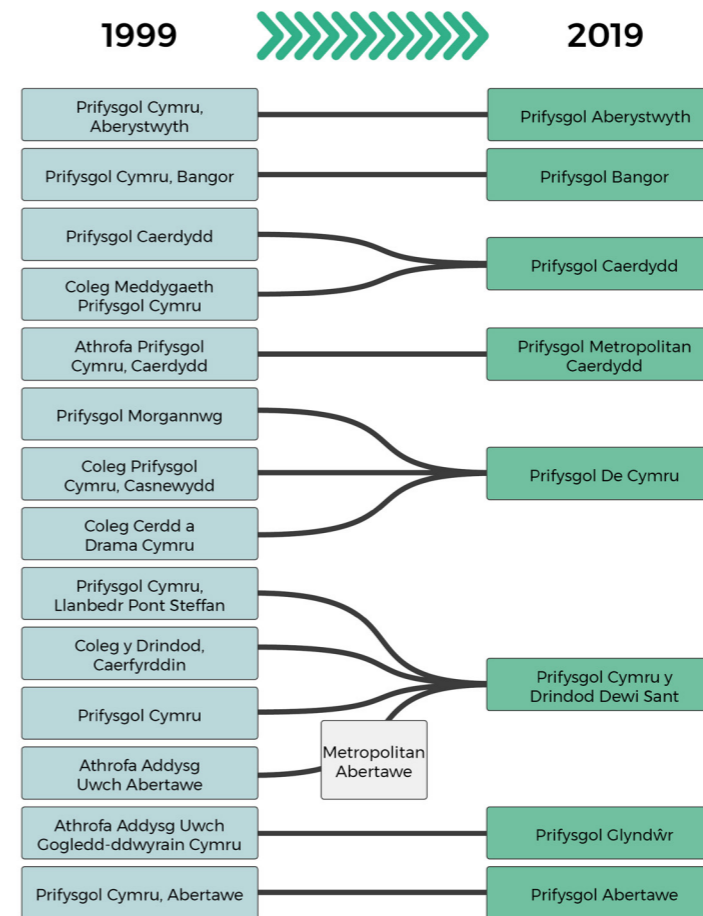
1999

2019

Prifysgol Cymru, Aberystwyth

Prifysgol Aberystwyth

Prifysgol Cymru, Bangor

Prifysgol Bangor

Prifysgol Caerdydd

Coleg Meddygaeth Prifysgol Cymru

Prifysgol Caerdydd

Athrofa Prifysgol Cymru, Caerdydd

Prifysgol Metropolitan Caerdydd

Prifysgol Morgannwg

Coleg Prifysgol Cymru, Casnewydd

Coleg Cerdd a Drama Cymru

Prifysgol De Cymru

Prifysgol Cymru, Llanbedr Pont Steffan

Coleg y Drindod, Caerfyrddin

Prifysgol Cymru

Athrofa Addysg Uwch Abertawe

Metropolitan Abertawe

Prifysgol Cymru y Drindod Dewi Sant

Athrofa Addysg Uwch Gogledd-ddwyrain Cymru

Prifysgol Glyndŵr

Prifysgol Cymru, Abertawe

Prifysgol Abertawe